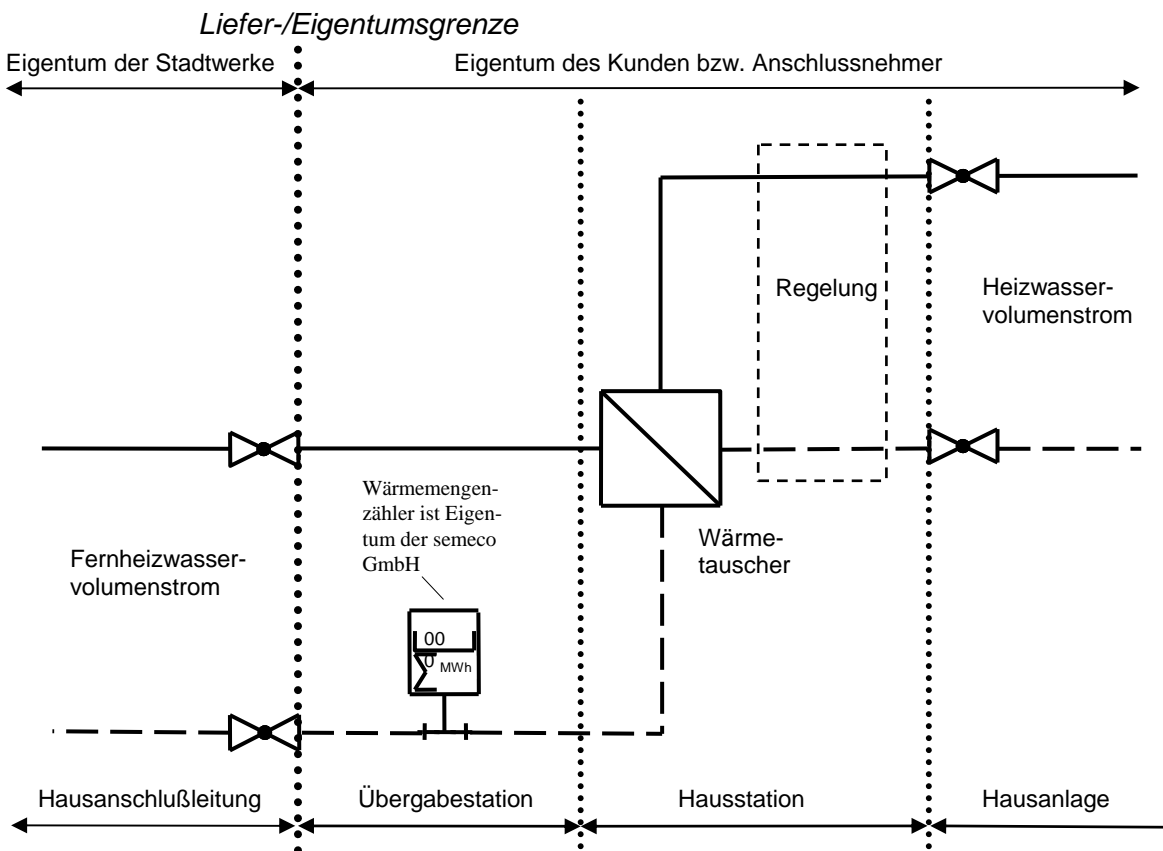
Liefer-/Eigentumsgrenze

Eigentum der Stadtwerke

Eigentum des Kunden bzw. Anschlussnehmer

Regelung

Heizwasservolumenstrom

Wärmemengenzähler ist Eigentum der semeco GmbH

Fernheizwasservolumenstrom

Wärmetauscher

00

$\sum$ 0 MWh

Hausanschlußleitung

Übergabestation

Hausstation

Hausanlage